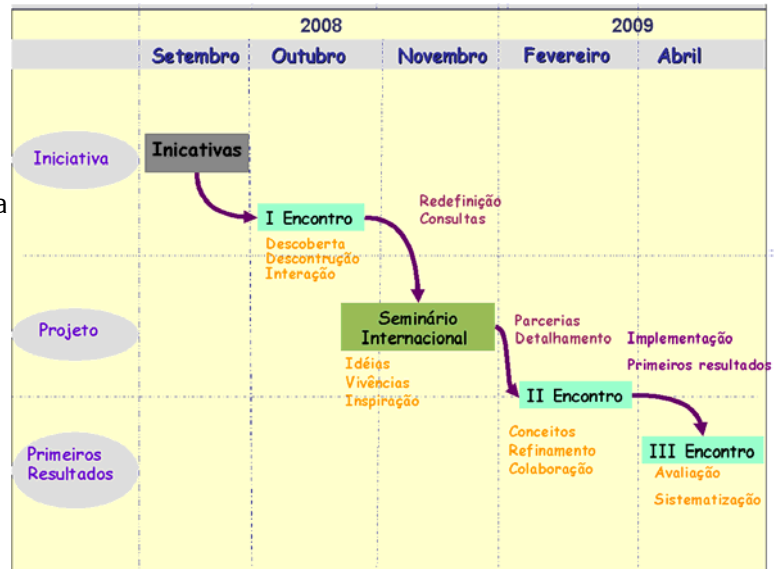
2008 2009

| Setembro | Outubro | Novembro | Fevereiro | Abril |
|---|---|---|---|---|

Iniciativa

Inicativas

a

I Encontro

Redefinição
Consultas

Descoberta
Descontrução
Interação

Projeto

Seminário Internacional

Parcerias
Detalhamento

Implementação

Primeiros resultados

Idéias
Vivências
Inspiração

II Encontro

Primeiros Resultados

Conceitos
Refinamento
Colaboração

III Encontro

Avaliação

Sistematização